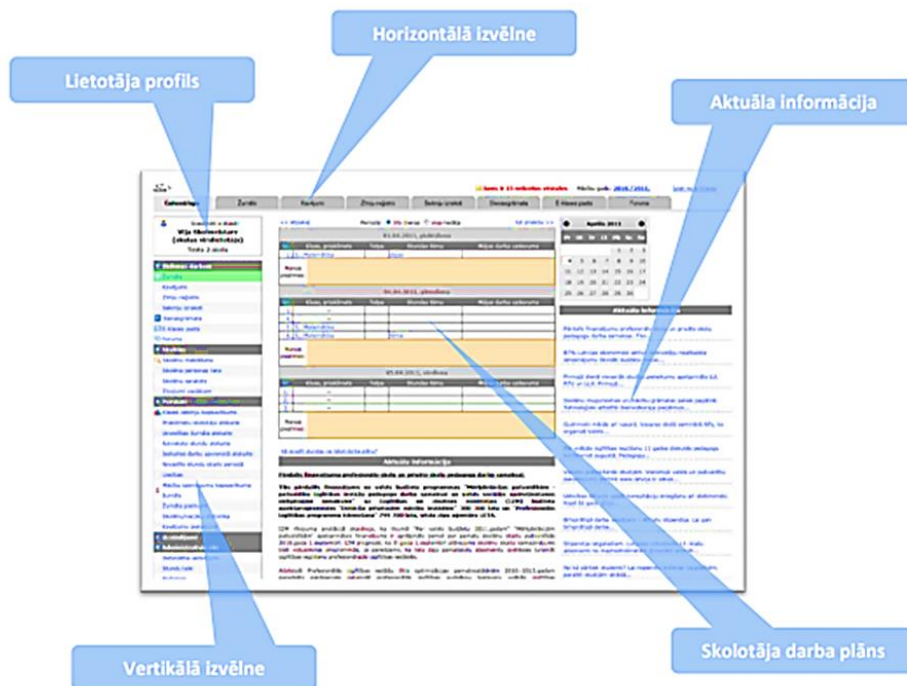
Lietotāja profils

Horizontālā izvēlne

Aktuāla informācija

Sākumlapa | Žurnāls | Kavējumi | Ziņu reģistrs | Sekmju izraksts | Dienasgrāmata | E klases pasts | Forums

Aprīlis 2011

Aktuāla informācija

Vertikālā izvēlne

Skolotāja darba plāns